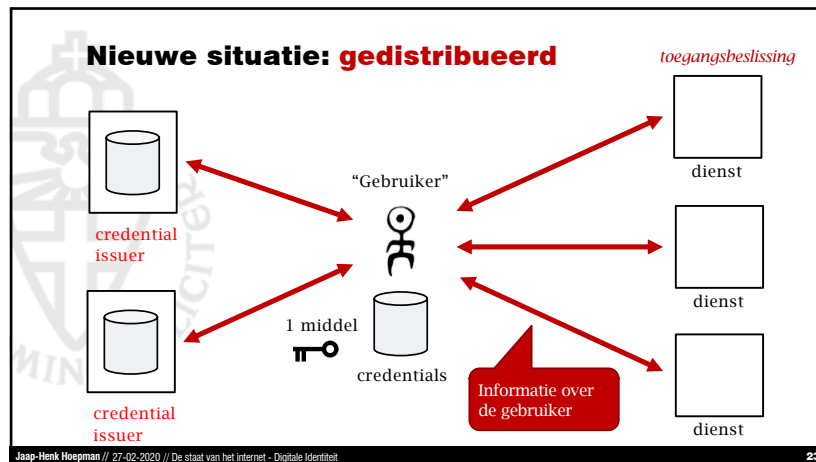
Nieuwe situatie: gedistribueerd

toegangsbeslissing

credential issuer

credential issuer

"Gebruiker"

1 middel

credentials

Informatie over de gebruiker

dienst

dienst

dienst

Jaap-Henk Hoepman // 27-02-2020 // De staat van het internet - Digitale Identiteit

23